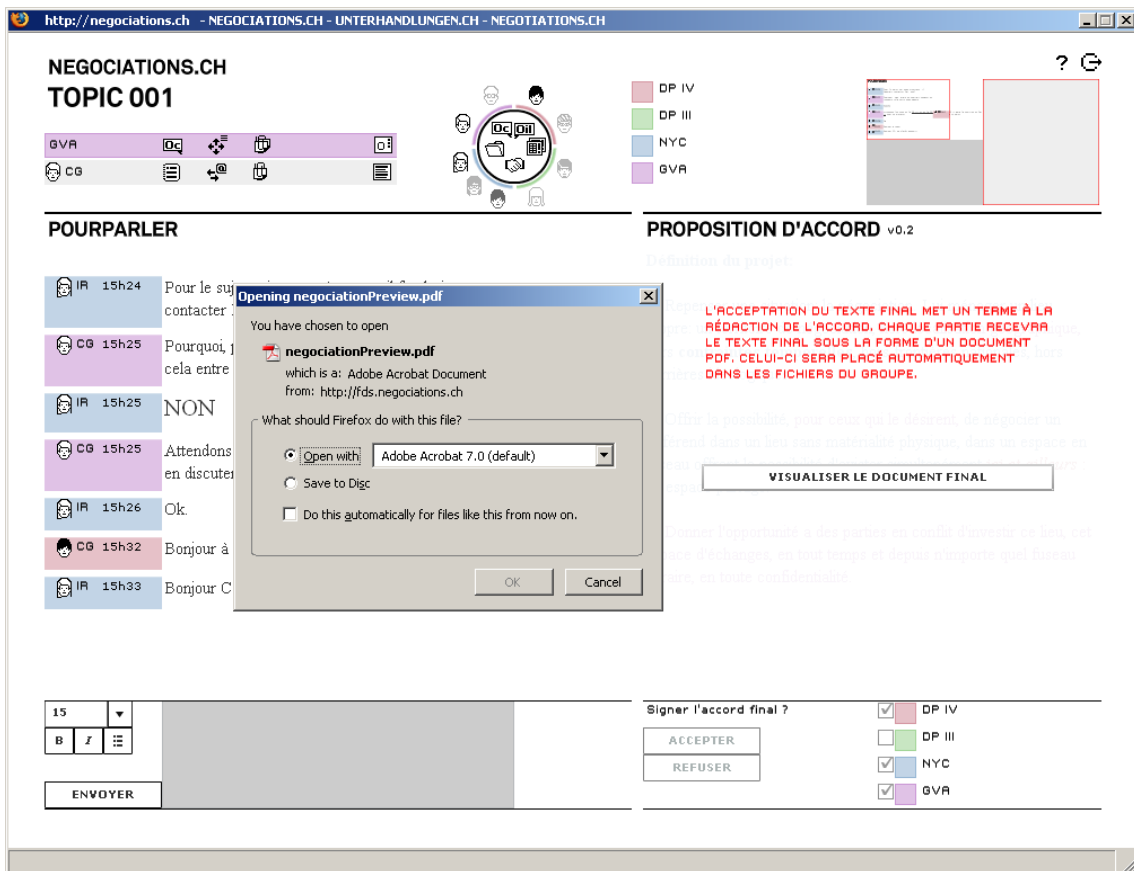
http://negociations.ch - NEGOCIATIONS.CH - UNTERHANDLUNGEN.CH - NEGOTIATIONS.CH

NEGOCIATIONS.CH
TOPIC 001

? 

GVA
CG

DP IV
DP III
NYC
GVA

POURPARLER

PROPOSITION D'ACCORD v0.2

IR 15h24 Pour le suj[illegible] contacter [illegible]
CG 15h25 Pourquoi, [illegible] cela entre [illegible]
IR 15h25 NON
CG 15h25 Attendons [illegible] en discuter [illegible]
IR 15h26 Ok.
CG 15h32 Bonjour à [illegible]
IR 15h33 Bonjour C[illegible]

Opening negociationPreview.pdf

You have chosen to open

negociationPreview.pdf
which is a: Adobe Acrobat Document
from: http://fds.negociations.ch

What should Firefox do with this file?

Open with Adobe Acrobat 7.0 (default)

Save to Disc

Do this automatically for files like this from now on.

OK Cancel

L'ACCEPTATION DU TEXTE FINAL MET UN TERME À LA RÉDACTION DE L'ACCORD. CHAQUE PARTIE RECEVRA LE TEXTE FINAL SOUS LA FORME D'UN DOCUMENT PDF. CELUI-CI SERA PLACÉ AUTOMATIQUEMENT DANS LES FICHIERS DU GROUPE.

VISUALISER LE DOCUMENT FINAL

15
B I
ENVOYER

Signer l'accord final ?
ACCEPTER
REFUSER

DP IV
DP III
NYC
GVA